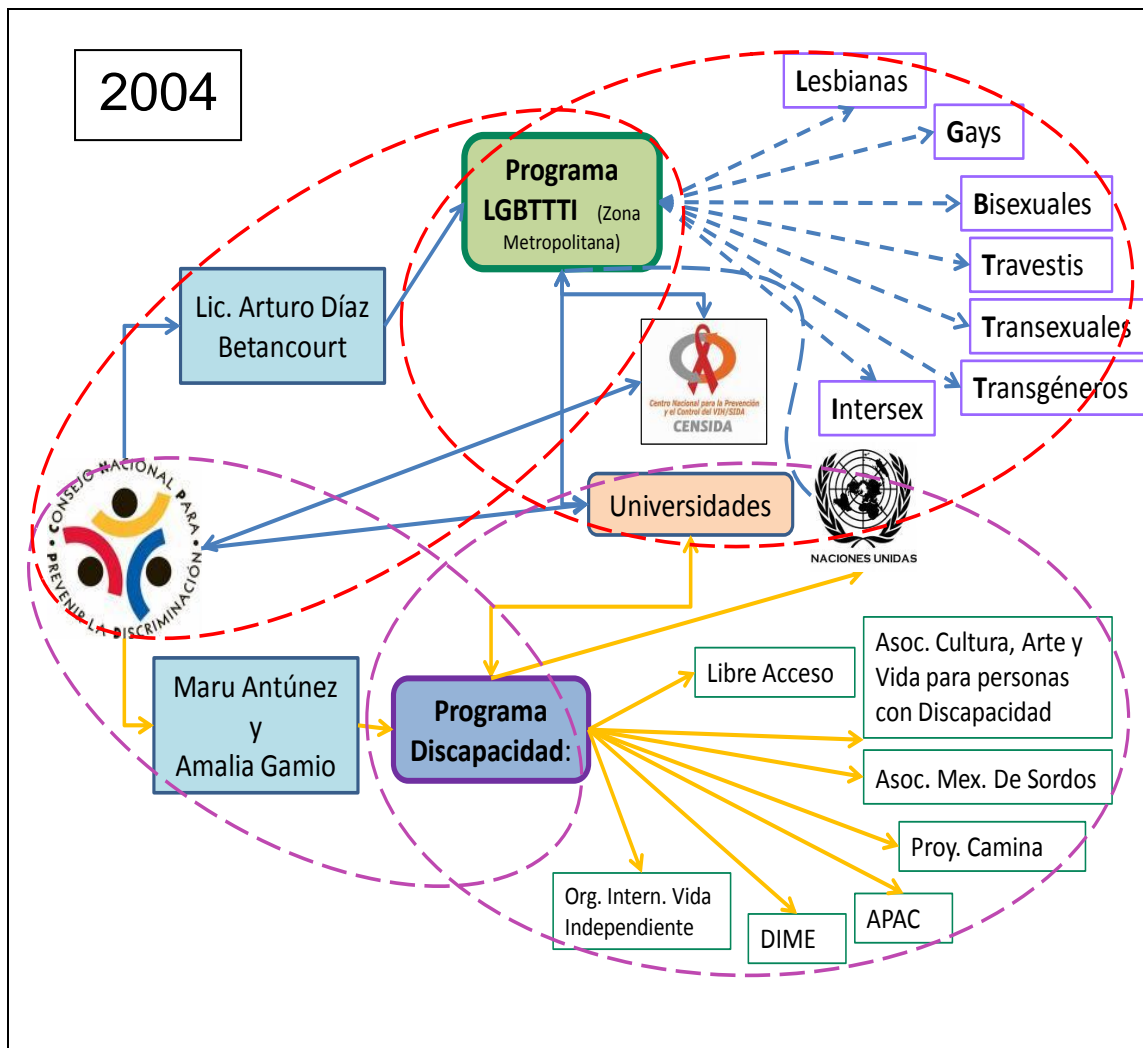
2004

Lesbianas

Gays

Programa LGBTTTI (Zona Metropolitana)

Bisexuales

Travestis

Transexuales

Transgéneros

Intersex

Lic. Arturo Díaz Betancourt

Centro Nacional para la Prevención y el Control del VIH/SIDA
CENSIDA

CONSEJO NACIONAL PARA PREVENIR LA DISCRIMINACIÓN

Universidades

NACIONES UNIDAS

Maru Antúnez y Amalia Gamio

Programa Discapacidad:

Libre Acceso

Asoc. Cultura, Arte y Vida para personas con Discapacidad

Asoc. Mex. De Sordos

Proy. Camina

Org. Intern. Vida Independiente

DIME

APAC